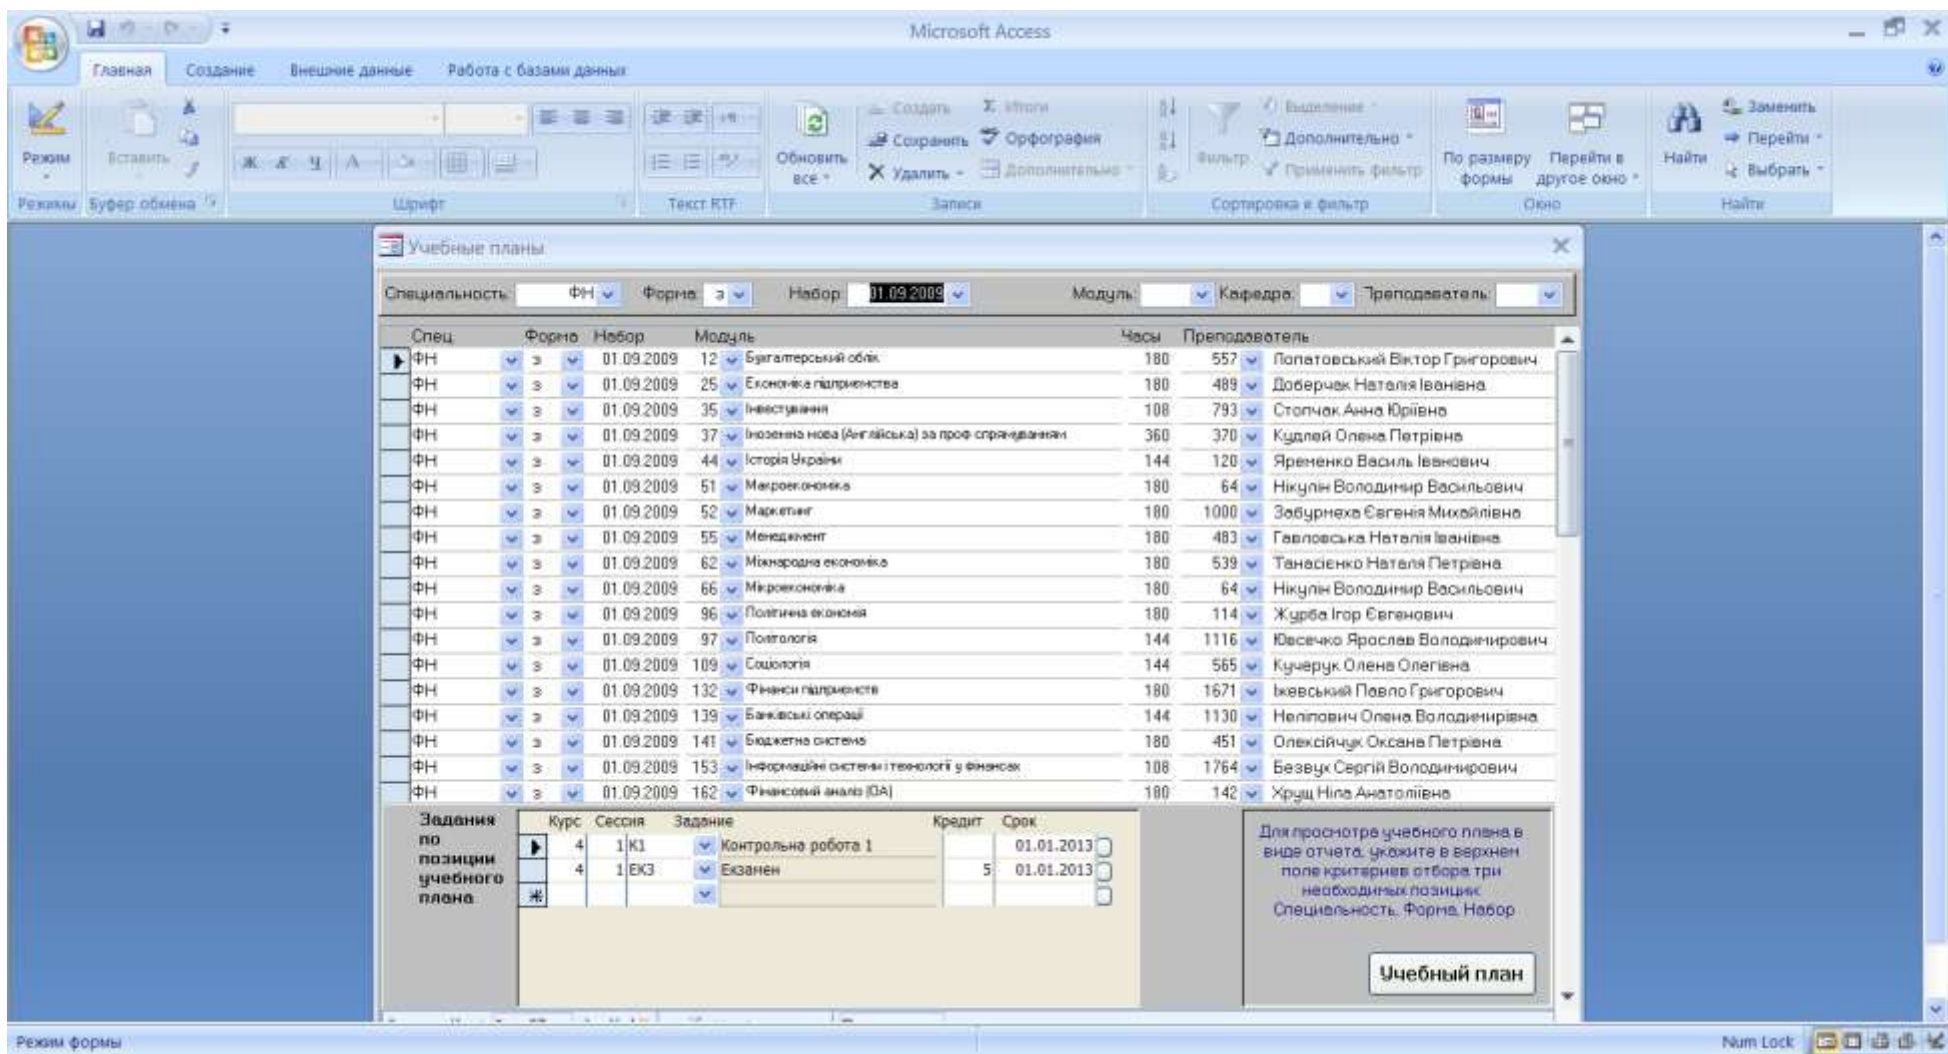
Microsoft Access

Главная Создание Внешние данные Работа с базами данных

Режим Вставить Обновить все Создать Сохранить Удалить Итоги Орфография Дополнительно Фильтр Выделение Дополнительно Применить фильтр По размеру формы Перейти в другое окно Найти Заменить Перейти Выбрать

Режимы Буфер обмена Шрифт Текст RTF Записи Сортировка и фильтр Окно Найти

Учебные планы

Специальность ФН Форма з Набор 01.09.2009 Модуль Кафедра Преподаватель

| Спец | Форма | Набор | Модуль | | Часы | Преподаватель | |
|---|---|---|---|---|---|---|---|
| ФН | з | 01.09.2009 | 12 | Бухгалтерський облік | 180 | 557 | Лопатовський Віктор Григорович |
| ФН | з | 01.09.2009 | 25 | Економіка підприємства | 180 | 489 | Доберчак Наталія Іванівна |
| ФН | з | 01.09.2009 | 35 | Інвестування | 108 | 793 | Столчак Анна Юріївна |
| ФН | з | 01.09.2009 | 37 | Іноземна мова (Англійська) за проф спрямуванням | 360 | 370 | Кудлей Олена Петрівна |
| ФН | з | 01.09.2009 | 44 | Історія України | 144 | 120 | Яременко Василь Іванович |
| ФН | з | 01.09.2009 | 51 | Макроекономіка | 180 | 64 | Нікулін Володимир Васильович |
| ФН | з | 01.09.2009 | 52 | Маркетинг | 180 | 1000 | Забурнеха Євгенія Михайлівна |
| ФН | з | 01.09.2009 | 55 | Менеджмент | 180 | 483 | Гавловська Наталія Іванівна |
| ФН | з | 01.09.2009 | 62 | Міжнародна економіка | 180 | 539 | Танасієнко Наталя Петрівна |
| ФН | з | 01.09.2009 | 66 | Мікроекономіка | 180 | 64 | Нікулін Володимир Васильович |
| ФН | з | 01.09.2009 | 96 | Політична економія | 180 | 114 | Журба Ігор Євгенович |
| ФН | з | 01.09.2009 | 97 | Політологія | 144 | 1116 | Юсечко Ярослав Володимирович |
| ФН | з | 01.09.2009 | 109 | Соціологія | 144 | 565 | Кучерук Олена Олегівна |
| ФН | з | 01.09.2009 | 132 | Фінанси підприємств | 180 | 1671 | Іжевський Павло Григорович |
| ФН | з | 01.09.2009 | 139 | Банківські операції | 144 | 1130 | Нелипович Олена Володимирівна |
| ФН | з | 01.09.2009 | 141 | Бюджетна система | 180 | 451 | Олексійчук Оксана Петрівна |
| ФН | з | 01.09.2009 | 153 | Інформаційні системи і технології у фінансах | 108 | 1764 | Безвух Сергій Володимирович |
| ФН | з | 01.09.2009 | 162 | Фінансовий аналіз (ОА) | 180 | 142 | Хрущ Ніла Анатоліївна |

Задания по позиции учебного плана

| Курс | Сессия | Задание | Кредит | Срок |
|---|---|---|---|---|
| 4 | 1 К1 | Контрольна робота 1 | | 01.01.2013 |
| 4 | 1 ЕКЗ | Екзамен | 5 | 01.01.2013 |

Для просмотра учебного плана в виде отчета, укажите в верхнем поле критериев отбора три необходимых позиции: Специальность, Форма, Набор

Учебный план

Режим формы Num Lock